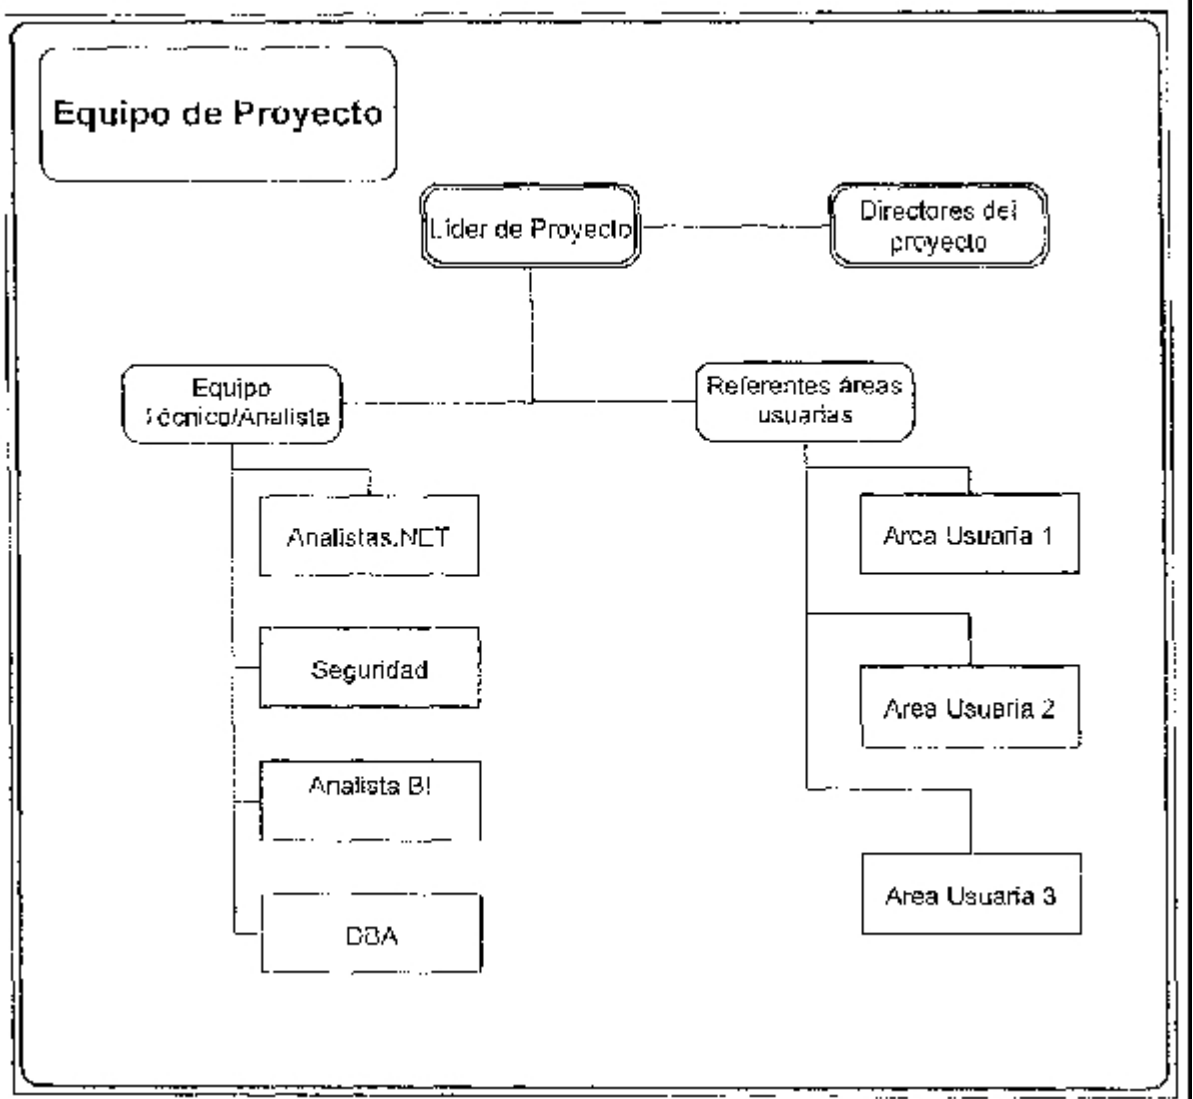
Equipo de Proyecto

Líder de Proyecto

Directores del proyecto

Equipo Técnico/Analista

Referentes áreas usuarias

Analistas.NET

Seguridad

Analista BI

DBA

Area Usuaria 1

Area Usuaria 2

Area Usuaria 3